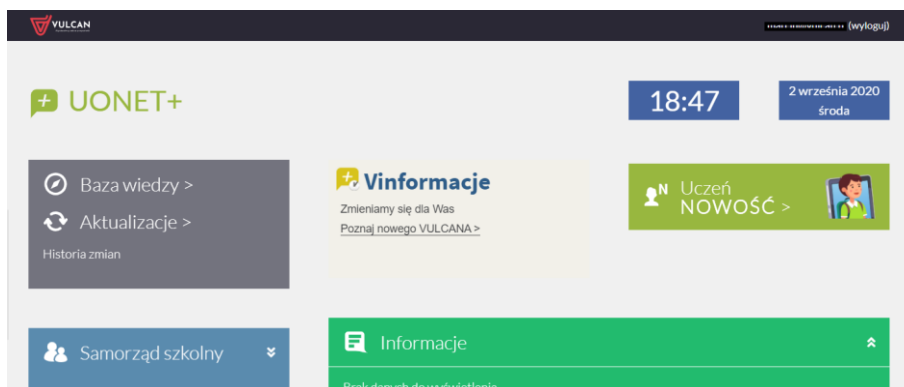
VULCAN

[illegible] (wyloguj)

UONET+

18:47

2 września 2020
środa

Baza wiedzy >

Aktualizacje >

Historia zmian

Vinformacje

Zmieniamy się dla Was

Poznaj nowego VULCANA >

Uczeń
NOWOŚĆ >

Samorząd szkolny

Informacje

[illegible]